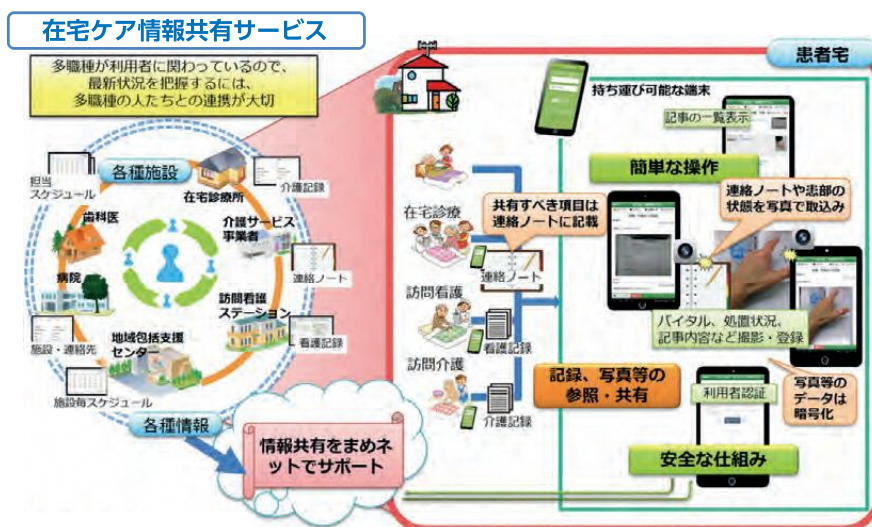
在宅ケア情報共有サービス

多職種が利用者に関わっているので、最新状況を把握するには、多職種の人たちとの連携が大切

各種施設

担当スケジュール

歯科医

在宅診療所

介護記録

介護サービス事業者

病院

連絡ノート

訪問看護ステーション

施設・連絡先

地域包括支援センター

看護記録

施設毎スケジュール

各種情報

情報共有をまめネットでサポート

患者宅

持ち運び可能な端末

記事の一覧表示

簡単な操作

連絡ノートや患部の状態を写真で取込み

在宅診療

共有すべき項目は連絡ノートに記載

連絡ノート

訪問看護

看護記録

バイタル、処置状況、記事内容など撮影・登録

訪問介護

記録、写真等の参照・共有

介護記録

利用者認証

写真等のデータは暗号化

安全な仕組み